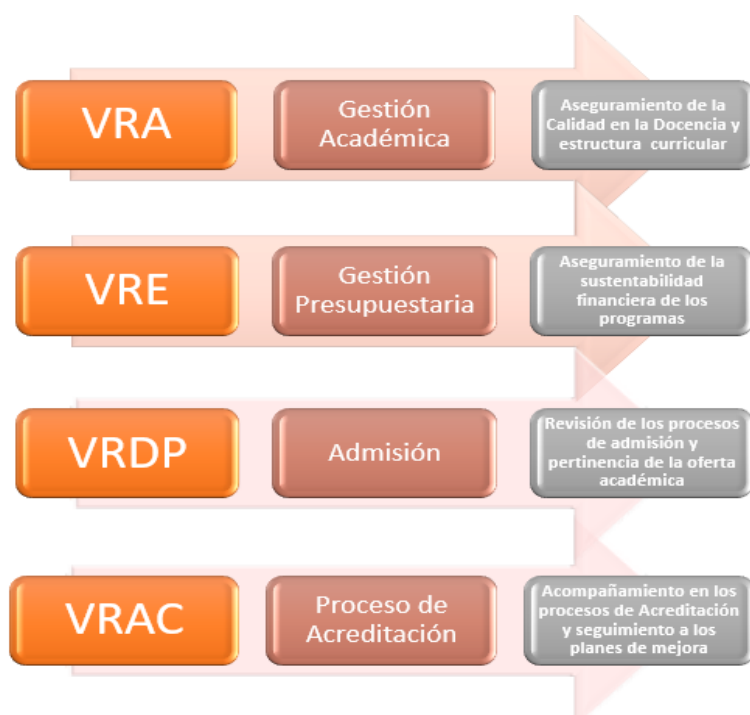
VRA

Gestión Académica

Aseguramiento de la Calidad en la Docencia y estructura curricular

VRE

Gestión Presupuestaria

Aseguramiento de la sustentabilidad financiera de los programas

VRDP

Admisión

Revisión de los procesos de admisión y pertinencia de la oferta académica

VRAC

Proceso de Acreditación

Acompañamiento en los procesos de Acreditación y seguimiento a los planes de mejora